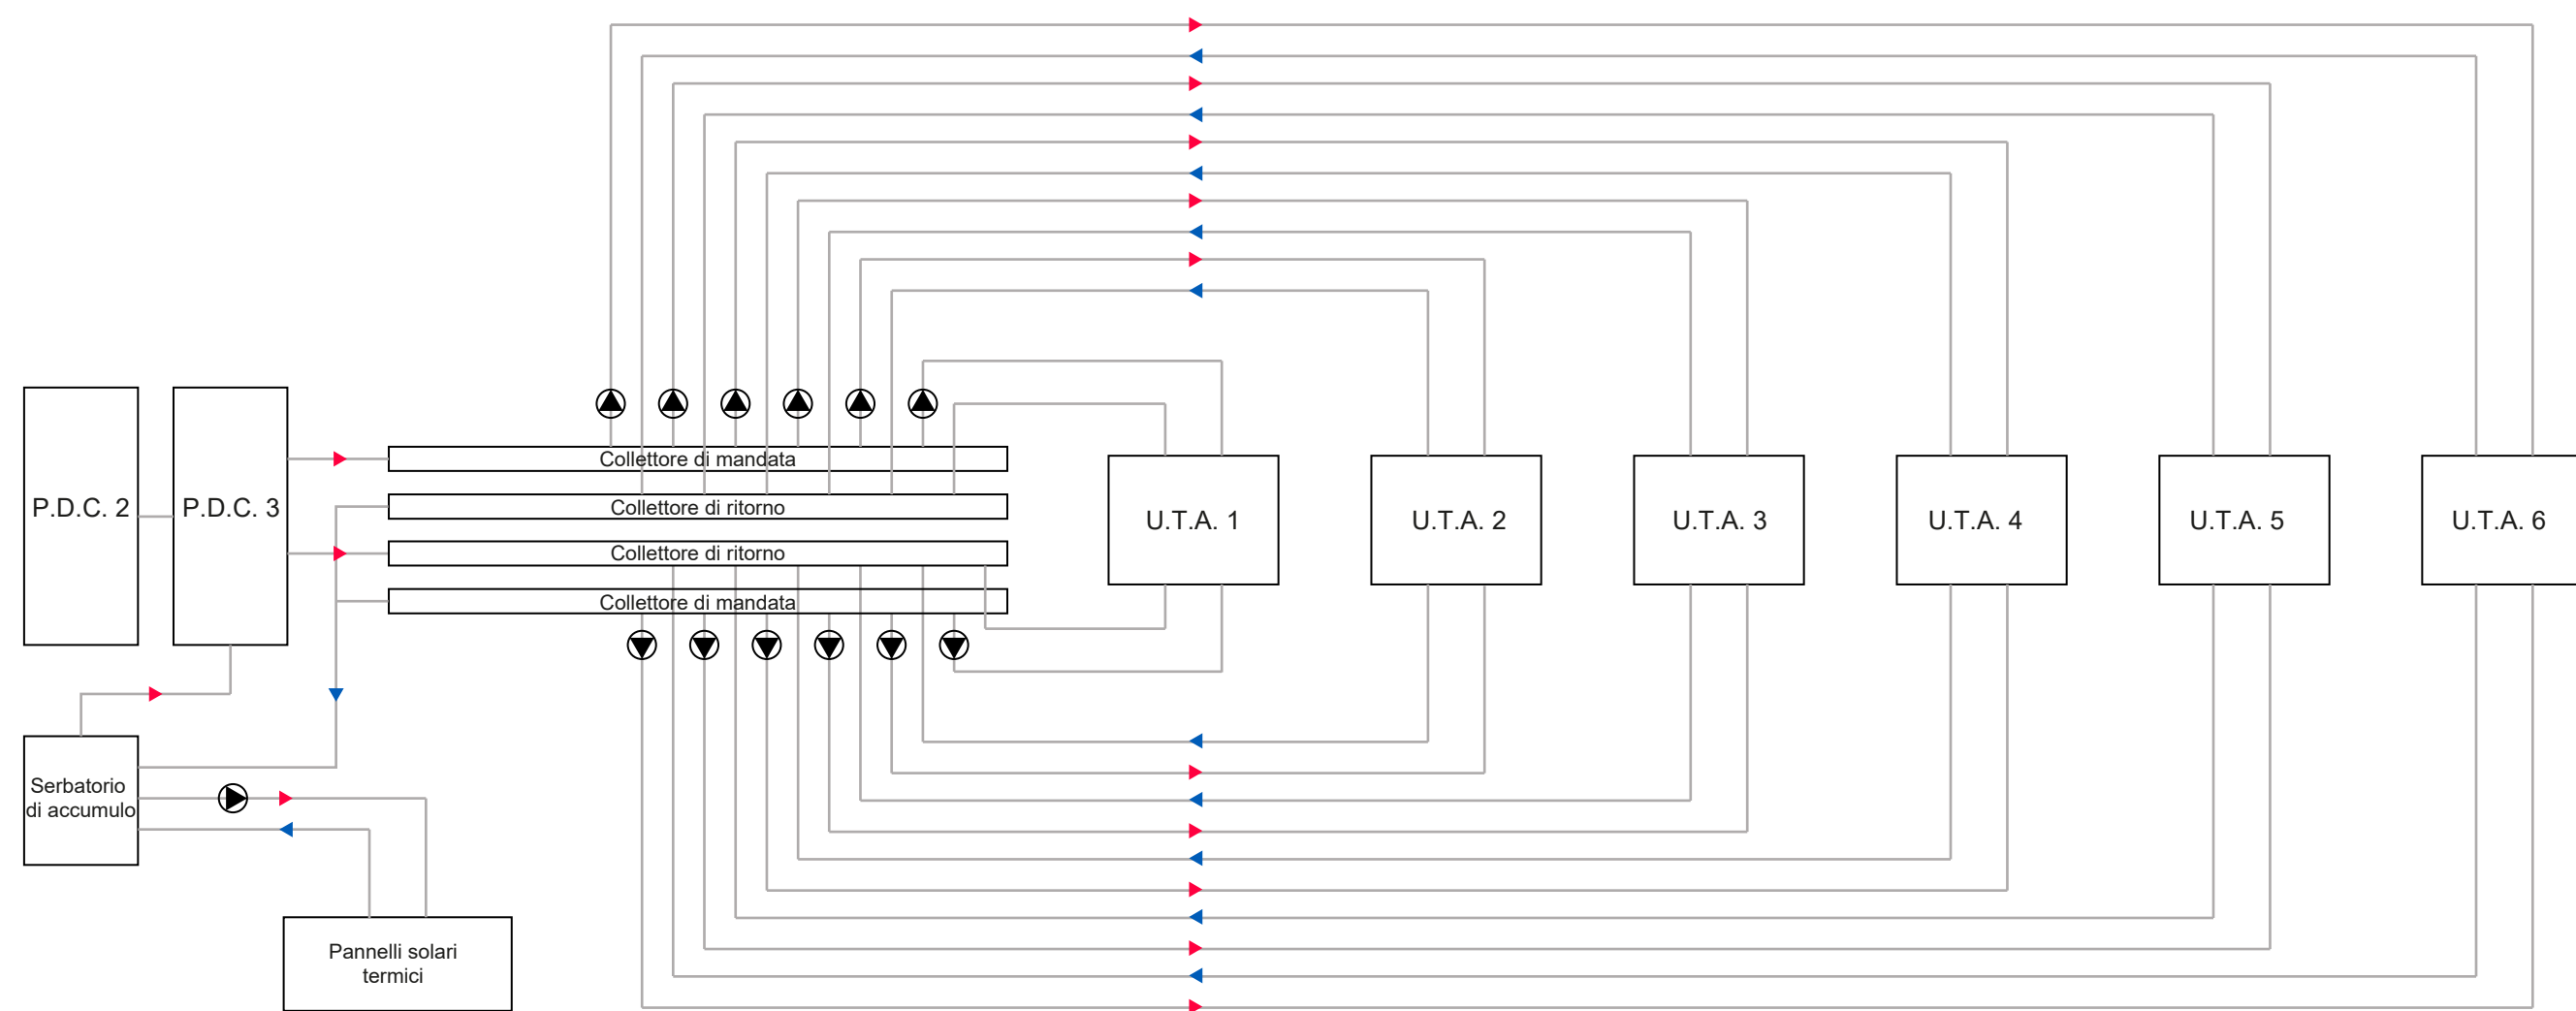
P.D.C. 2

P.D.C. 3

Collettore di mandata

Collettore di ritorno

Collettore di ritorno

Collettore di mandata

U.T.A. 1

U.T.A. 2

U.T.A. 3

U.T.A. 4

U.T.A. 5

U.T.A. 6

Serbatorio di accumulo

Pannelli solari termici